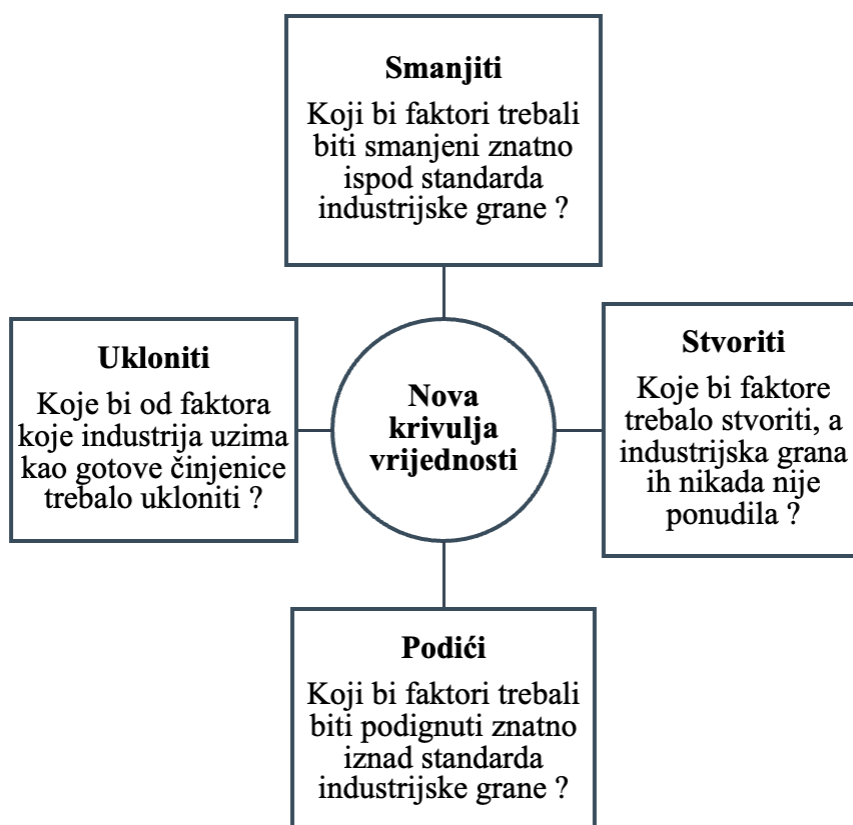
**Smanjiti**

Koji bi faktori trebali biti smanjeni znatno ispod standarda industrijske grane ?

**Ukloniti**

Koje bi od faktora koje industrija uzima kao gotove činjenice trebalo ukloniti ?

**Nova krivulja vrijednosti**

**Stvoriti**

Koje bi faktore trebalo stvoriti, a industrijska grana ih nikada nije ponudila ?

**Podići**

Koji bi faktori trebali biti podignuti znatno iznad standarda industrijske grane ?